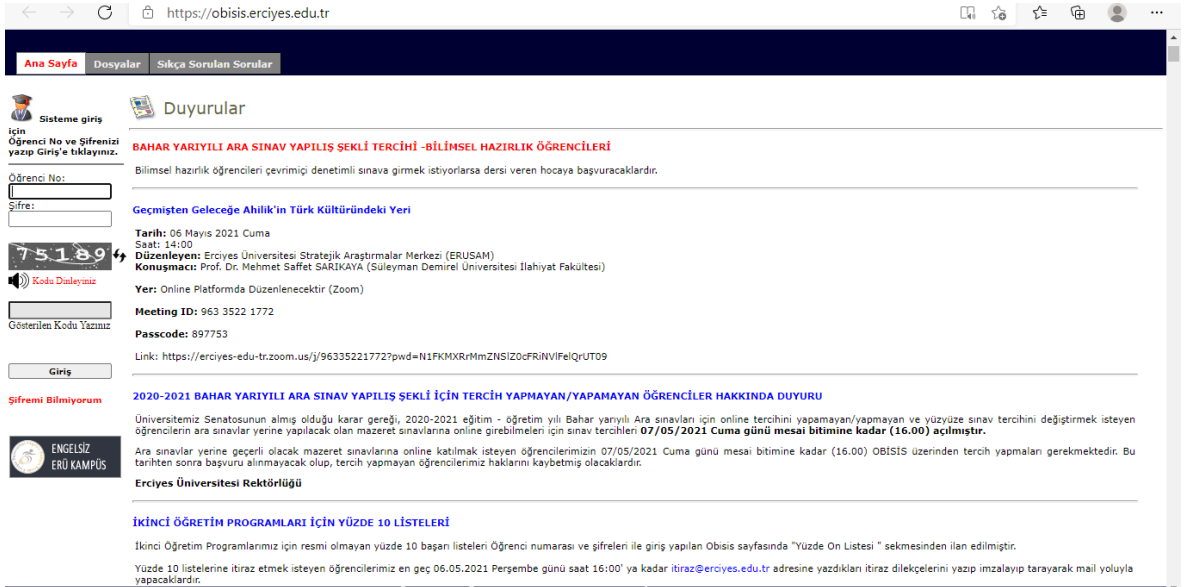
https://obisis.erciyes.edu.tr

Ana Sayfa
Dosyalar
Sıkça Sorulan Sorular

Sisteme giriş için Öğrenci No ve Şifrenizi yazıp Giriş'e tıklayınız.

Öğrenci No:

Şifre:

75189

Kodu Dinleyiniz

Gösterilen Kodu Yazınız

Giriş

Şifremi Bilmiyorum

ENGELSİZ ERÜ KAMPÜS

Duyurular

BAHAR YARIYILI ARA SINAV YAPILIŞ ŞEKLİ TERCİHİ -BİLİMSEL HAZIRLIK ÖĞRENCİLERİ

Bilimsel hazırlık öğrencileri çevrimiçi denetimli sınava girmek istiyorlarsa dersi veren hocaya başvuracaklardır.

Geçmişten Geleceğe Ahilik'in Türk Kültüründeki Yeri

Tarih: 06 Mayıs 2021 Cuma
Saat: 14:00
Düzenleyen: Erciyes Üniversitesi Stratejik Araştırmalar Merkezi (ERUSAM)
Konuşmacı: Prof. Dr. Mehmet Saffet SARIKAYA (Süleyman Demirel Üniversitesi İlahiyat Fakültesi)

Yer: Online Platformda Düzenlenecektir (Zoom)

Meeting ID: 963 3522 1772

Passcode: 897753

Link: https://erciyes-edu-tr.zoom.us/j/96335221772?pwd=N1FKMXRrMmZNSlZ0cFRiNVlFelQrUT09

2020-2021 BAHAR YARIYILI ARA SINAV YAPILIŞ ŞEKLİ İÇİN TERCİH YAPMAYAN/YAPAMAYAN ÖĞRENCİLER HAKKINDA DUYURU

Üniversitemiz Senatosunun almış olduğu karar gereği, 2020-2021 eğitim - öğretim yılı Bahar yarıyılı Ara sınavları için online tercihini yapamayan/yapmayan ve yüzyüze sınav tercihini değiştirmek isteyen öğrencilerin ara sınavlar yerine yapılacak olan mazeret sınavlarına online girebilmeleri için sınav tercihleri 07/05/2021 Cuma günü mesai bitimine kadar (16.00) açılmıştır.

Ara sınavlar yerine geçerli olacak mazeret sınavlarına online katılmak isteyen öğrencilerimizin 07/05/2021 Cuma günü mesai bitimine kadar (16.00) OBİSİS üzerinden tercih yapmaları gerekmektedir. Bu tarihten sonra başvuru alınmayacak olup, tercih yapmayan öğrencilerimiz haklarını kaybetmiş olacaklardır.

Erciyes Üniversitesi Rektörlüğü

İKİNCİ ÖĞRETİM PROGRAMLARI İÇİN YÜZDE 10 LİSTELERİ

İkinci Öğretim Programlarımız için resmi olmayan yüzde 10 başarı listeleri Öğrenci numarası ve şifreleri ile giriş yapılan Obisis sayfasında "Yüzde On Listesi " sekmesinden ilan edilmiştir.

Yüzde 10 listelerine itiraz etmek isteyen öğrencilerimiz en geç 06.05.2021 Perşembe günü saat 16:00' ya kadar itiraz@erciyes.edu.tr adresine yazdıkları itiraz dilekçelerini yazıp imzalayıp tarayarak mail yoluyla yapacaklardır.